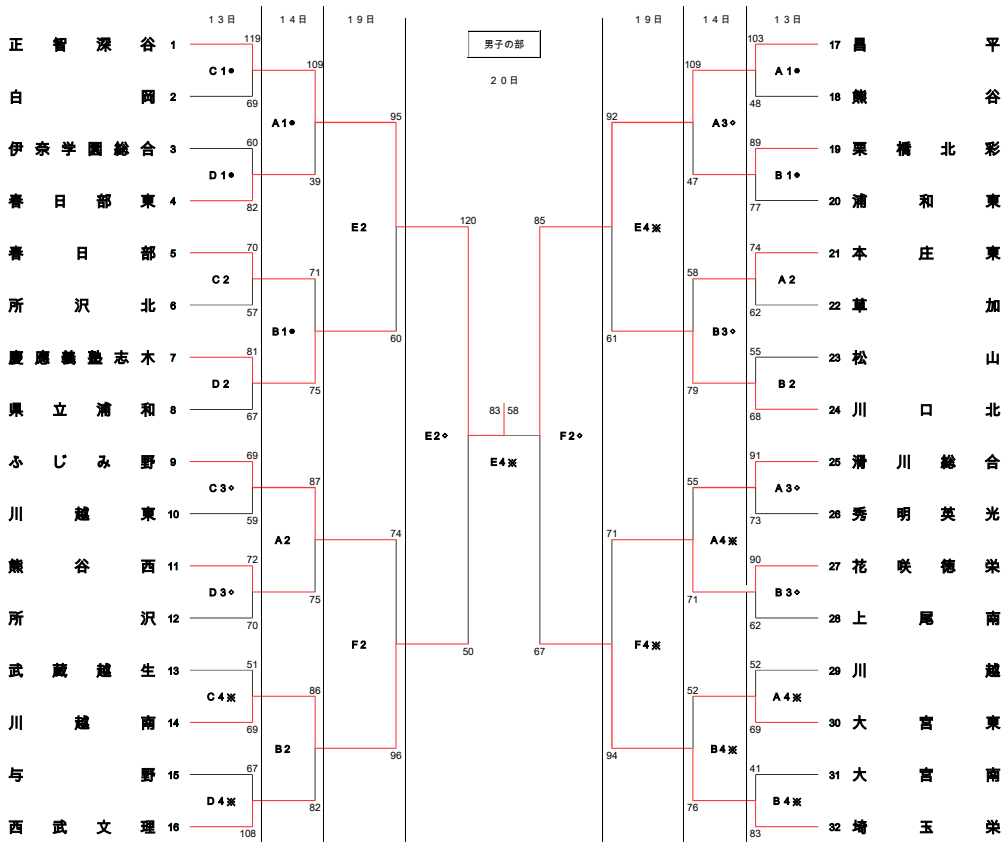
13日 14日 19日 男子の部 19日 14日 13日

20日

正智深谷 1
白岡 2
伊奈学園総合 3
春日部東 4
春日部 5
所沢北 6
慶應義塾志木 7
県立浦和 8
ふじみ野 9
川越東 10
熊谷西 11
所沢 12
武蔵越生 13
川越南 14
与野 15
西武文理 16

119 C1● 69
60 D1● 82
109 A1● 39
70 C2 57
81 D2 67
71 B1● 75
95 E2 60
69 C3◇ 59
72 D3◇ 70
87 A2 75
51 C4※ 69
67 D4※ 108
86 B2 82
74 F2 96
120 E2◇ 50
83 58
E4※
F2◇
85 E4※ 67
92 A3◇ 61
71 F4※ 94

17 昌平
18 熊谷
19 栗橋北彩
20 浦和東
21 本庄東
22 草加
23 松山
24 川口北
25 滑川総合
26 秀明英光
27 花咲徳栄
28 上尾南
29 川越
30 大宮東
31 大宮南
32 埼玉栄

103 A1● 48
89 B1● 77
109 A3◇ 47
74 A2 62
55 B2 68
58 B3◇ 79
91 A3◇ 73
90 B3◇ 62
55 A4※ 71
52 A4※ 69
41 B4※ 83
52 B4※ 76